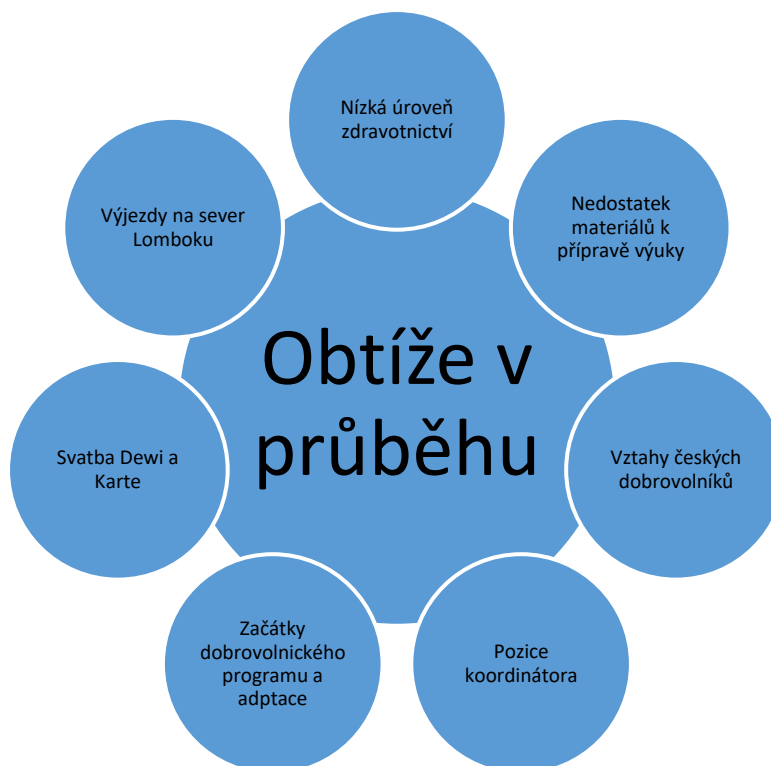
Obtíže v průběhu

Nízká úroveň zdravotnictví

Nedostatek materiálů k přípravě výuky

Vztahy českých dobrovolníků

Pozice koordinátora

Začátky dobrovolnického programu a adptace

Svatba Dewi a Karte

Výjezdy na sever Lomboku